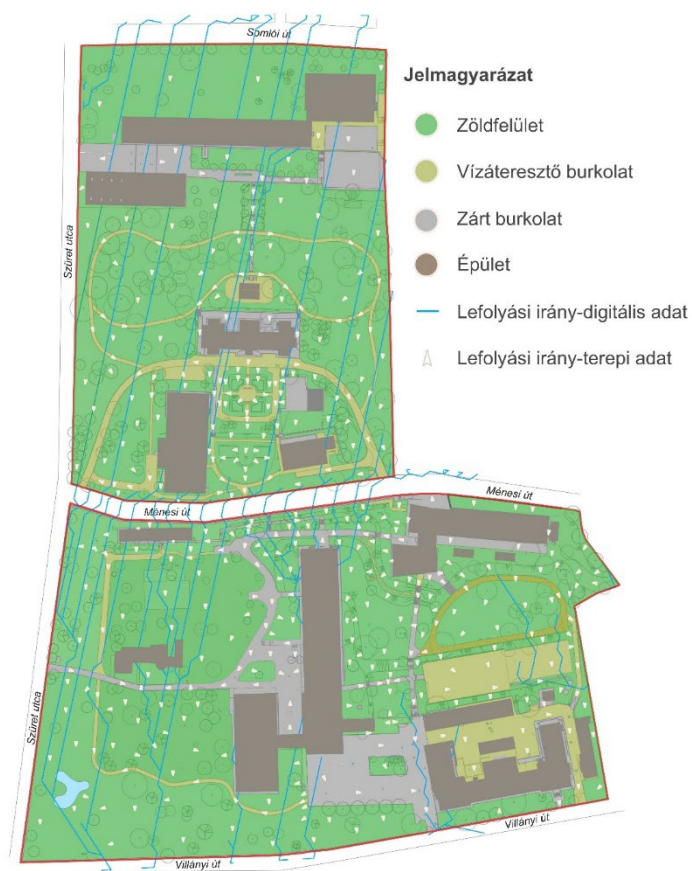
Somlói út

Jelmagyarázat

Zöldfelület

Vízáteresztő burkolat

Zárt burkolat

Épület

Lefolyási irány-digitális adat

Lefolyási irány-terepi adat

Szüret utca

Ménesi út

Ménesi út

Szüret utca

Villányi út

Villányi út